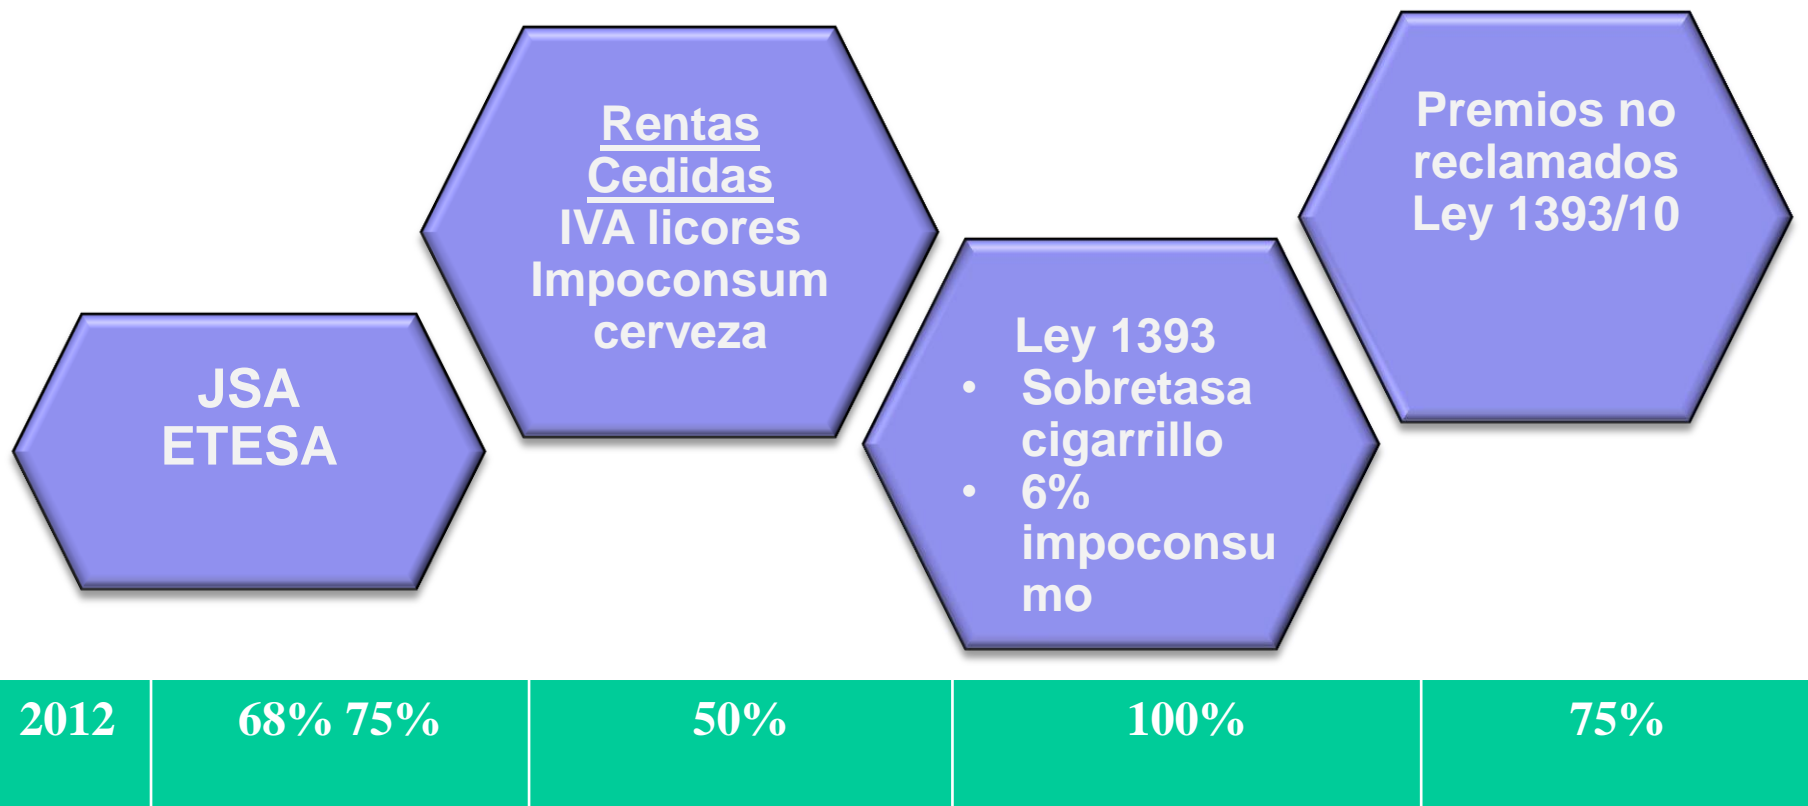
JSA
ETESA

Rentas Cedidas
IVA licores
Impoconsum cerveza

Ley 1393
• Sobretasa cigarrillo
• 6% impoconsumo

Premios no reclamados
Ley 1393/10

| 2012 | 68% 75% | 50% | 100% | 75% |
|---|---|---|---|---|